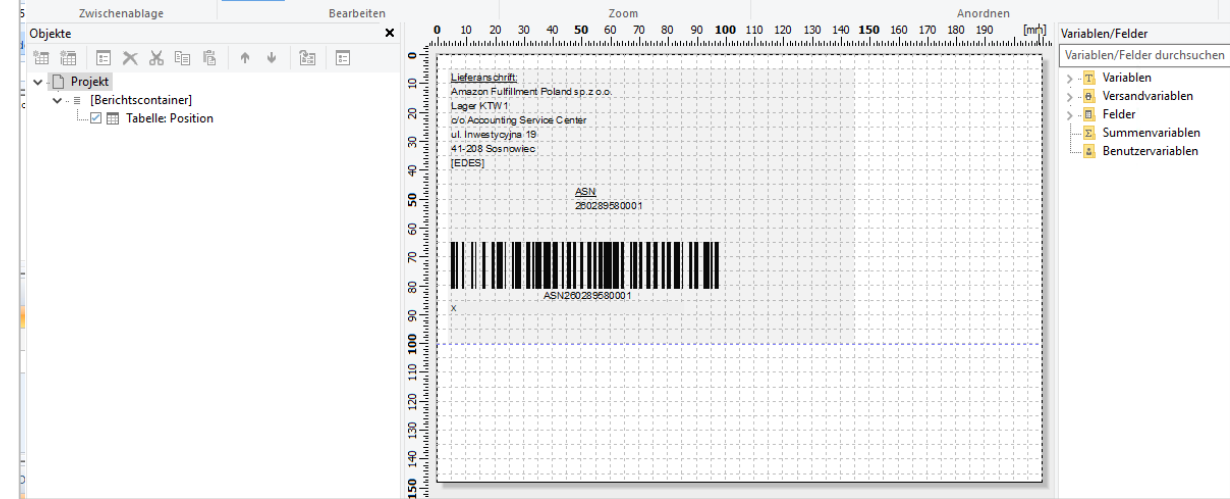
Zwischenablage Bearbeiten Zoom Anordnen

Objekte

Projekt
[Berichtscontainer]
Tabelle: Position

0 10 20 30 40 50 60 70 80 90 100 110 120 130 140 150 160 170 180 190 [mm]

Lieferanschrift:
Amazon Fulfillment Poland sp.z o.o.
Lager KTW1
c/o Accounting Service Center
ul. Inwestycyjna 19
41-208 Sosnowiec
[EDES]

ASN
260289580001

ASN260289580001

x

0 10 20 30 40 50 60 70 80 90 100 110 120 130 140 150

Variablen/Felder
Variablen/Felder durchsuchen
Variablen
Versandvariablen
Felder
Summenvariablen
Benutzervariablen